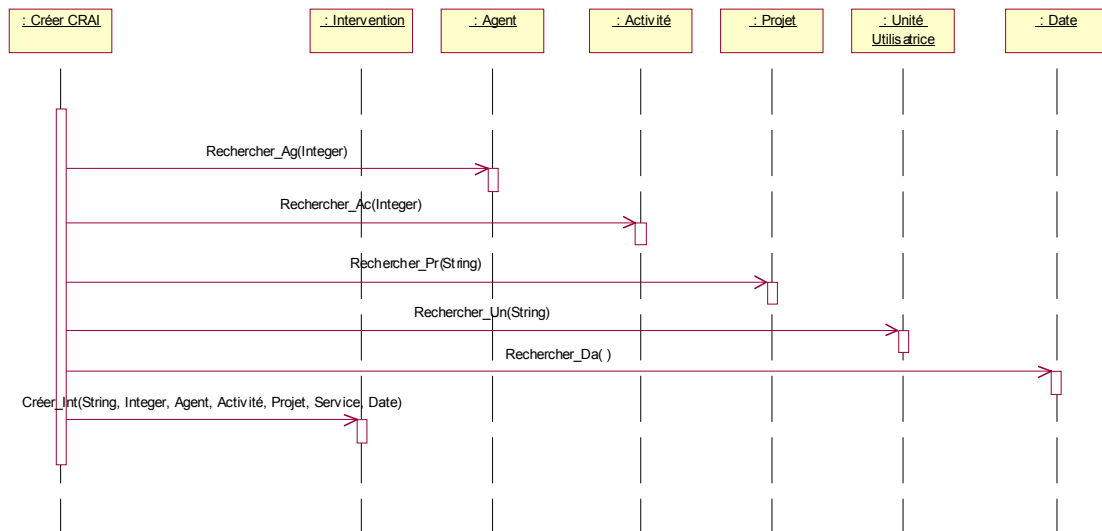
: Créer CRAI

: Intervention

: Agent

: Activité

: Projet

: Unité Utilisatrice

: Date

Rechercher_Ag(Integer)

Rechercher_Ac(Integer)

Rechercher_Pr(String)

Rechercher_Un(String)

Rechercher_Da( )

Créer_Int(String, Integer, Agent, Activité, Projet, Service, Date)